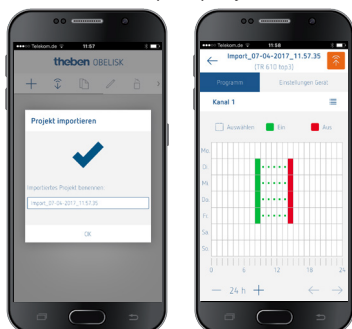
Telekom.de 11:57

theben OBELISK

Projekt importieren

Importiertes Projekt benennen:

Import_07-04-2017_11.57.35

OK

Telekom.de 11:58

Import_07-04-2017_11.57.35

(TR 610 top3)

Programm

Einstellungen Gerät

Kanal 1

Auswählen

Ein

Aus

Mo

Di

Mi

Do

Fr

Sa

So

0

6

12

18

24

— 24 h +